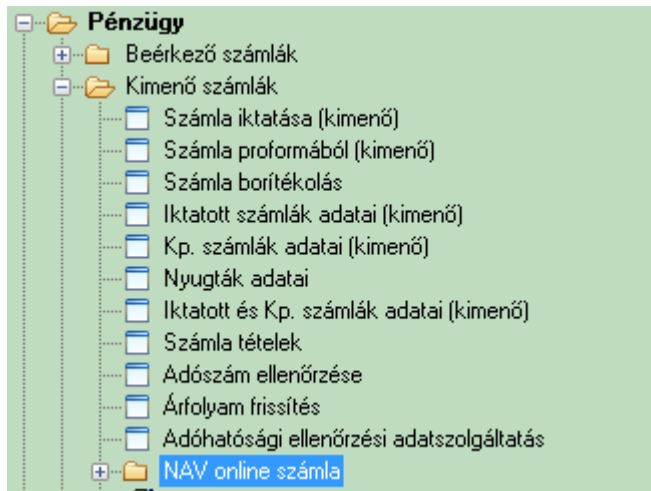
Pénzügy
Beérkező számlák
Kimenő számlák
Számla iktatása (kimenő)
Számla proformából (kimenő)
Számla borítékolás
Iktatott számlák adatai (kimenő)
Kp. számlák adatai (kimenő)
Nyugták adatai
Iktatott és Kp. számlák adatai (kimenő)
Számla tételek
Adószám ellenőrzése
Árfolyam frissítés
Adóhatósági ellenőrzési adatszolgáltatás
NAV online számla